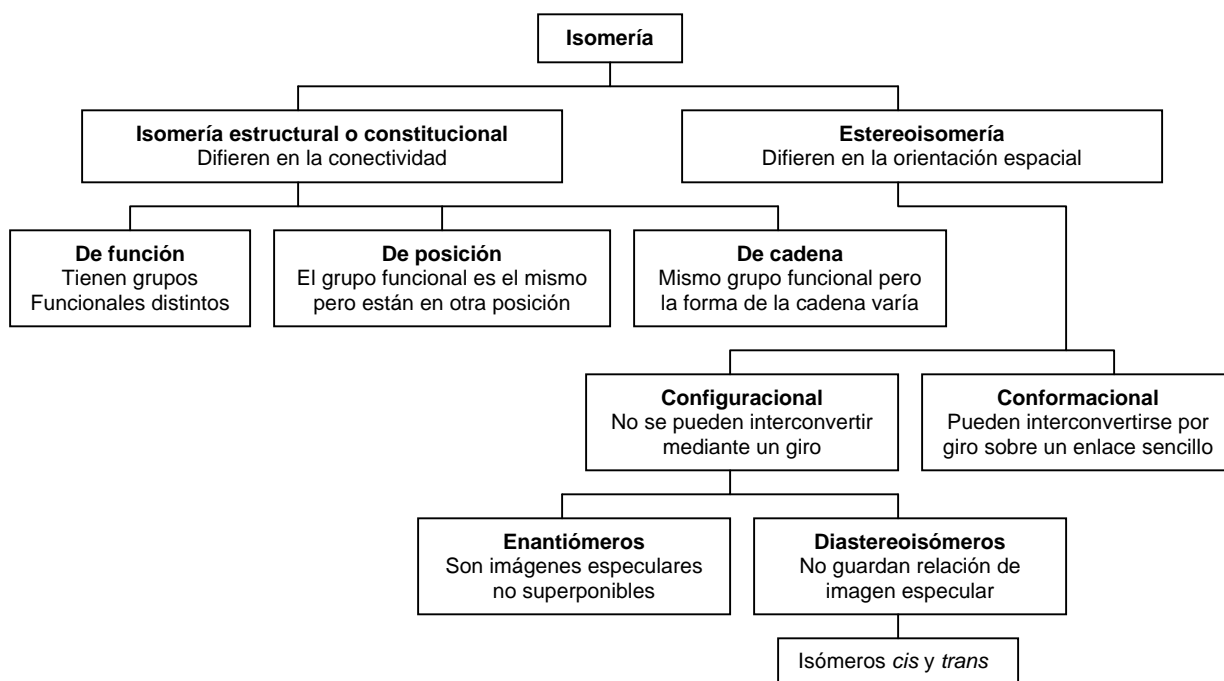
Isomería

Isomería estructural o constitucional
Difieren en la conectividad

Estereoisomería
Difieren en la orientación espacial

De función
Tienen grupos Funcionales distintos

De posición
El grupo funcional es el mismo pero están en otra posición

De cadena
Mismo grupo funcional pero la forma de la cadena varía

Configuracional
No se pueden interconvertir mediante un giro

Conformacional
Pueden interconvertirse por giro sobre un enlace sencillo

Enantiómeros
Son imágenes especulares no superponibles

Diastereoisómeros
No guardan relación de imagen especular

Isómeros cis y trans